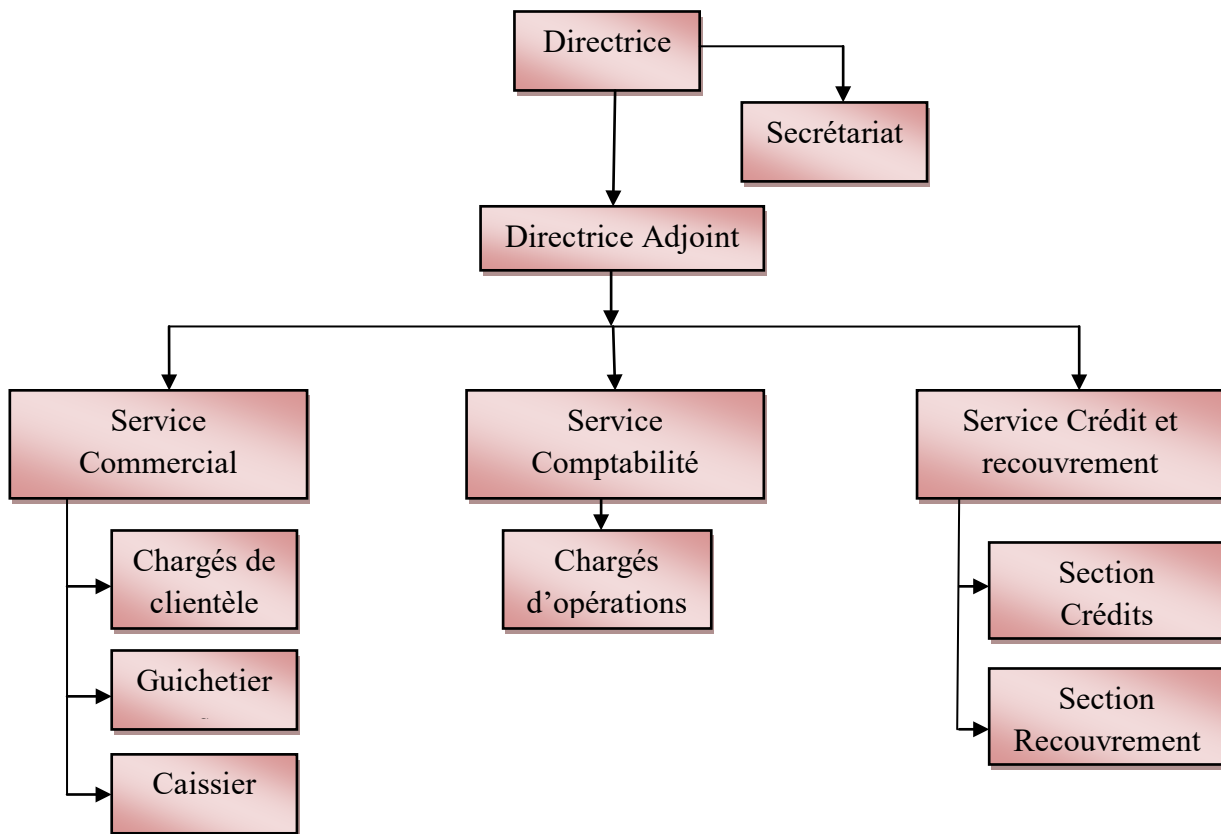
Directrice

Secrétariat

Directrice Adjoint

Service Commercial

Service Comptabilité

Service Crédit et recouvrement

Chargés de clientèle

Guichetier

Caissier

Chargés d'opérations

Section Crédits

Section Recouvrement